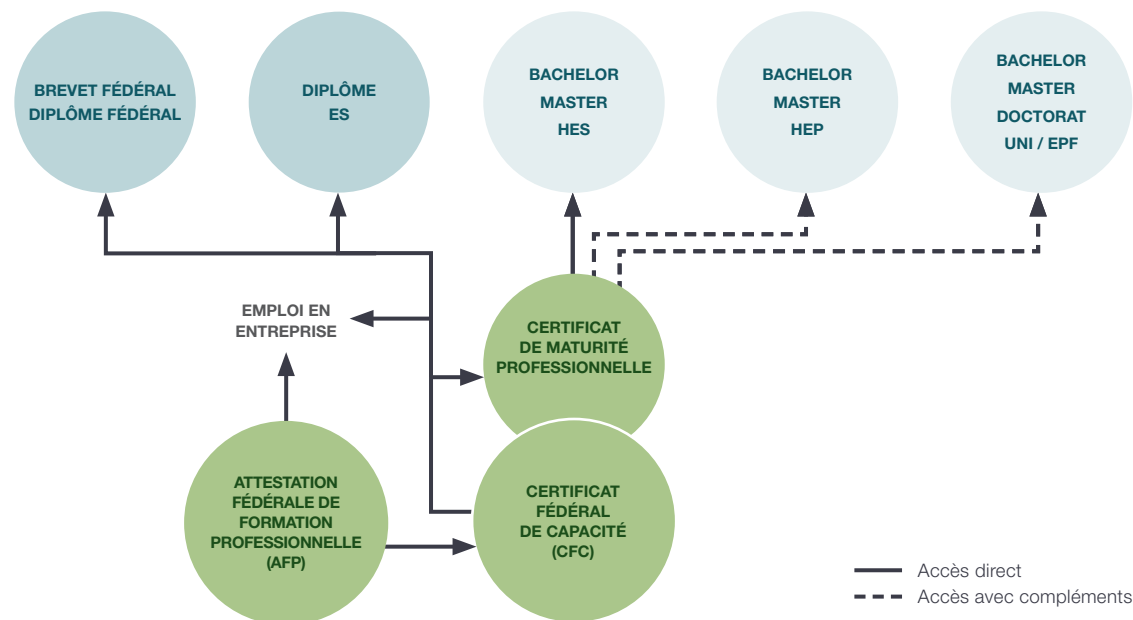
BREVET FÉDÉRAL
DIPLÔME FÉDÉRAL

DIPLÔME
ES

BACHELOR
MASTER
HES

BACHELOR
MASTER
HEP

BACHELOR
MASTER
DOCTORAT
UNI / EPF

EMPLOI EN
ENTREPRISE

CERTIFICAT
DE MATURITÉ
PROFESSIONNELLE

ATTESTATION
FÉDÉRALE DE
FORMATION
PROFESSIONNELLE
(AFP)

CERTIFICAT
FÉDÉRAL
DE CAPACITÉ
(CFC)

Accès direct
Accès avec compléments